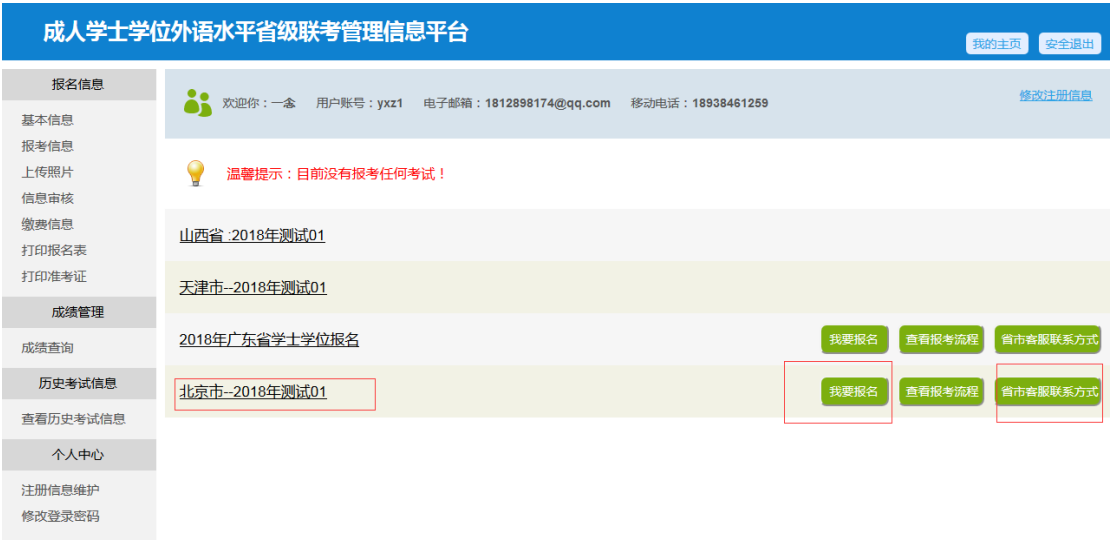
成人学士学位外语水平省级联考管理信息平台

我的主页 安全退出

报名信息
基本信息
报考信息
上传照片
信息审核
缴费信息
打印报名表
打印准考证

成绩管理
成绩查询

历史考试信息
查看历史考试信息

个人中心
注册信息维护
修改登录密码

欢迎你：一念 用户账号：yxz1 电子邮箱：1812898174@qq.com 移动电话：18938461259

修改注册信息

温馨提示：目前没有报考任何考试！

山西省 :2018年测试01

天津市--2018年测试01

2018年广东省学士学位报名 我要报名 查看报考流程 省市客服联系方式

北京市--2018年测试01 我要报名 查看报考流程 省市客服联系方式